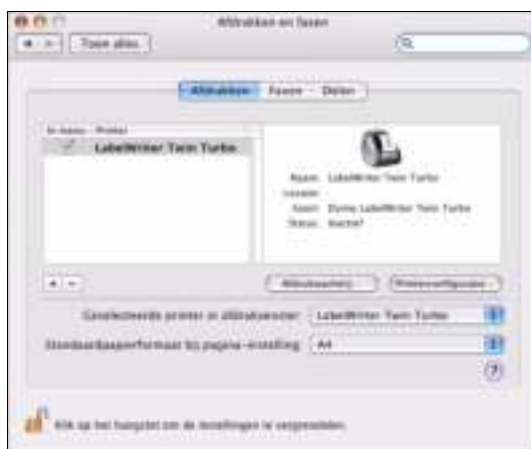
Afdrukken en faxen

Toon alles

Afdrukken Faxen Delen

In menu Printer

LabelWriter Twin Turbo

Naam: LabelWriter Twin Turbo

Locatie:

Soort: Dymo LabelWriter Twin Turbo

Status: Inactief

Afdrukwachtrij... Printerconfiguratie...

Geselecteerde printer in afdrukvenster: LabelWriter Twin Turbo

Standaardpapierformaat bij pagina-instelling: A4

Klik op het hangslot om de instellingen te vergrendelen.